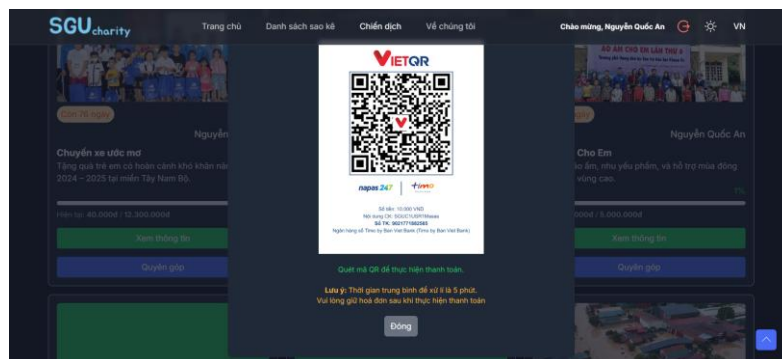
SGUcharity

Trang chủ Danh sách sao kê Chiến dịch Về chúng tôi

Chào mừng, Nguyễn Quốc An VN

Còn 78 ngày

Nguyễn

Chuyến xe ước mơ

Tặng quà trẻ em có hoàn cảnh khó khăn nă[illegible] 2024 – 2025 tại miền Tây Nam Bộ.

Hiện tại: 40.000đ / 12.300.000đ

Xem thông tin

Quyên góp

VIETQR

napas 247 | timo

Số tiền: 10.000 VND
Nội dung CK: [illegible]
Số TK: 9021771862583
Ngân hàng số Timo by Ban Viet Bank (Timo by Ban Viet Bank)

Quét mã QR để thực hiện thanh toán.

Lưu ý: Thời gian trung bình để xử lí là 5 phút.
Vui lòng giữ hoá đơn sau khi thực hiện thanh toán

Đóng

Nguyễn Quốc An

Cho Em

áo ấm, nhu yếu phẩm, và hỗ trợ mùa đông vùng cao.

000đ / 5.000.000đ

Xem thông tin

Quyên góp